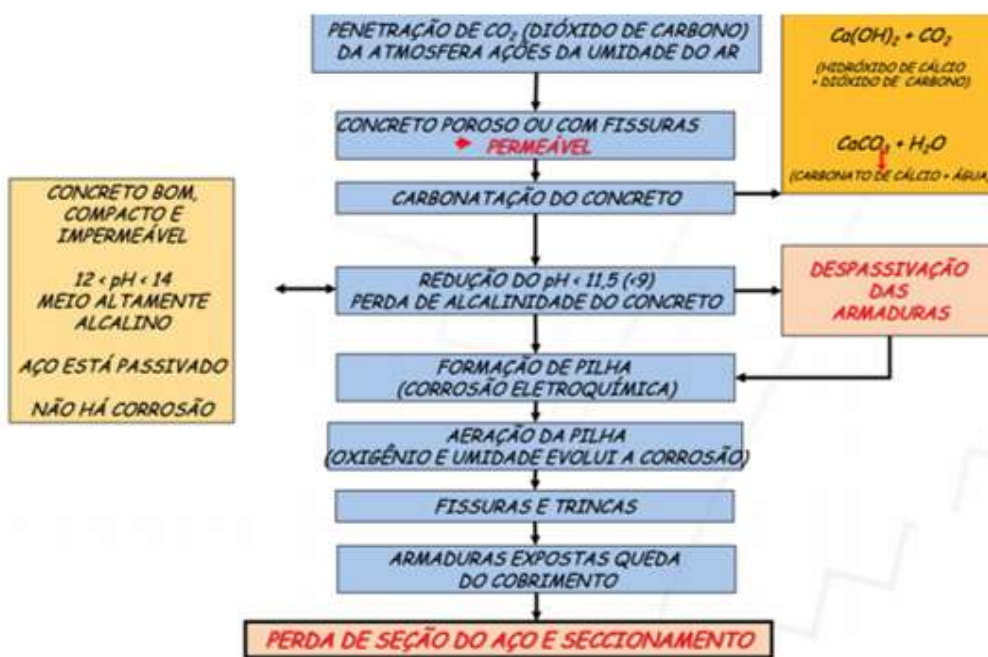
PENETRAÇÃO DE $CO_2$ (DIÓXIDO DE CARBONO) DA ATMOSFERA AÇÕES DA UMIDADE DO AR

CONCRETO POROSO OU COM FISSURAS
PERMEÁVEL

CARBONATAÇÃO DO CONCRETO

REDUÇÃO DO pH < 11,5 (<9)
PERDA DE ALCALINIDADE DO CONCRETO

FORMAÇÃO DE PILHA
(CORROSÃO ELETROQUÍMICA)

AERAÇÃO DA PILHA
(OXIGÊNIO E UMIDADE EVOLUI A CORROSÃO)

FISSURAS E TRINCAS

ARMADURAS EXPOSTAS QUEDA DO COBRIMENTO

PERDA DE SEÇÃO DO AÇO E SECCIONAMENTO

$Ca(OH)_2 + CO_2$
(HIDRÓXIDO DE CÁLCIO + DIÓXIDO DE CARBONO)

$CaCO_3 + H_2O$
(CARBONATO DE CÁLCIO + ÁGUA)

CONCRETO BOM, COMPACTO E IMPERMEÁVEL

12 < pH < 14
MEIO ALTAMENTE ALCALINO

AÇO ESTÁ PASSIVADO

NÃO HÁ CORROSÃO

DESPASSIVAÇÃO DAS ARMADURAS